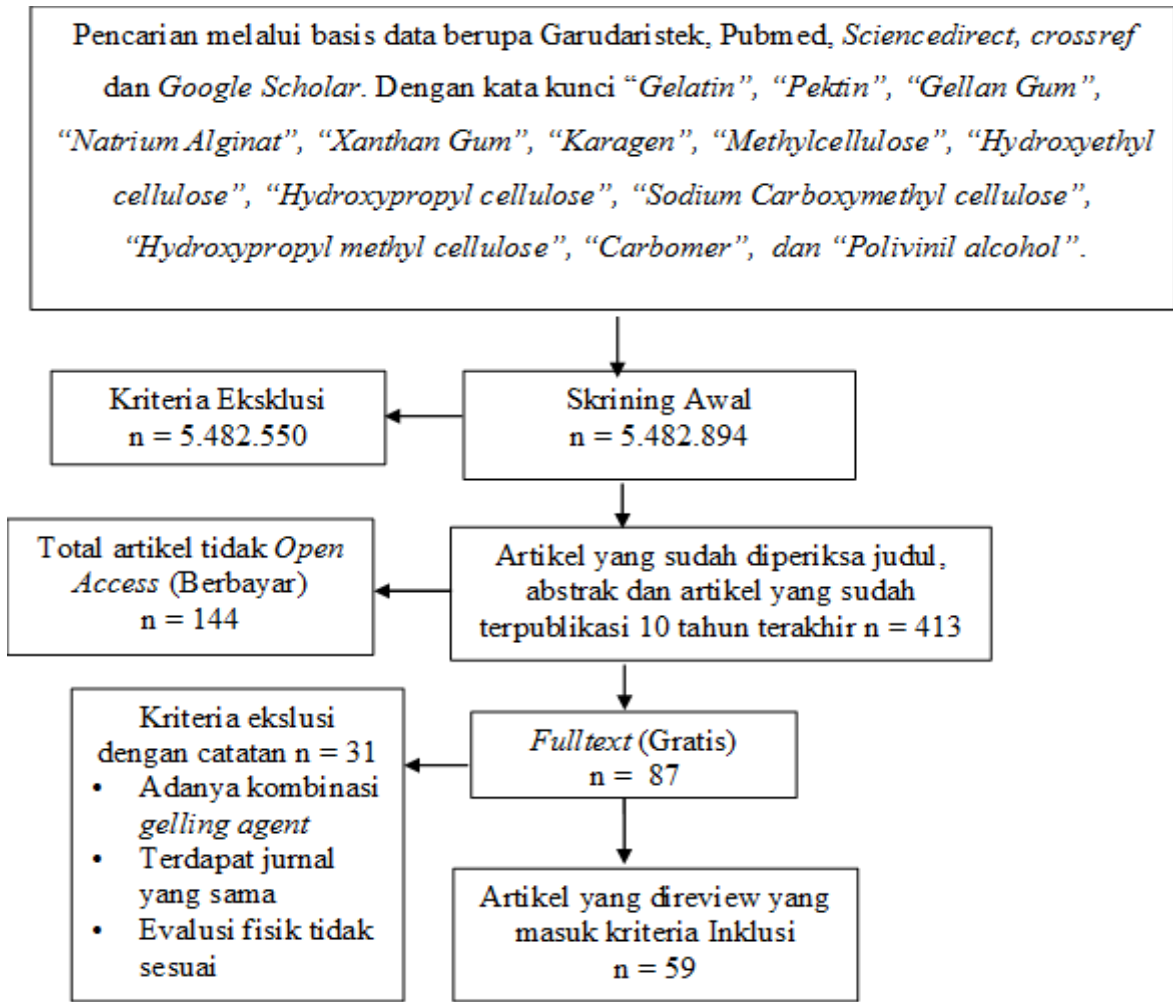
Pencarian melalui basis data berupa Garudaristek, Pubmed, Sciencedirect, crossref dan Google Scholar. Dengan kata kunci "Gelatin", "Pektin", "Gellan Gum", "Natrium Alginat", "Xanthan Gum", "Karagen", "Methylcellulose", "Hydroxyethyl cellulose", "Hydroxypropyl cellulose", "Sodium Carboxymethyl cellulose", "Hydroxypropyl methyl cellulose", "Carbomer", dan "Polivinil alcohol".

Skrining Awal
n = 5.482.894

Kriteria Eksklusi
n = 5.482.550

Artikel yang sudah diperiksa judul, abstrak dan artikel yang sudah terpublikasi 10 tahun terakhir n = 413

Total artikel tidak Open Access (Berbayar)
n = 144

Fulltext (Gratis)
n = 87

Kriteria ekslusi dengan catatan n = 31
• Adanya kombinasi gelling agent
• Terdapat jurnal yang sama
• Evalusi fisik tidak sesuai

Artikel yang direview yang masuk kriteria Inklusi
n = 59